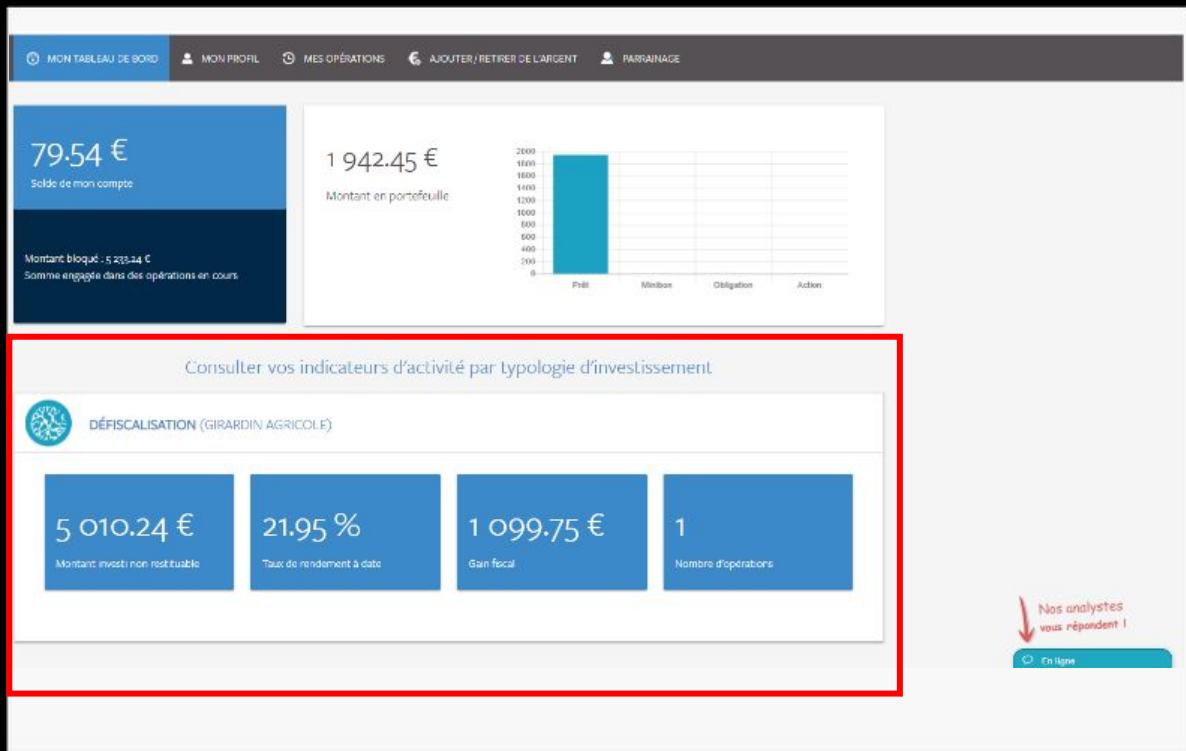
MON TABLEAU DE BORD   MON PROFIL   MES OPÉRATIONS   AJOUTER / RETIRER DE L'ARGENT   PARRAINAGE

79.54 €
Solde de mon compte

Montant bloqué : 5 233.24 €
Somme engagée dans des opérations en cours

1 942.45 €
Montant en portefeuille

2000
1800
1600
1400
1200
1000
800
600
400
200
0

Prêt   Minibon   Obligation   Action

Consulter vos indicateurs d'activité par typologie d'investissement

DÉFISCALISATION (GIRARDIN AGRICOLE)

5 010.24 €
Montant investi non restituable

21.95 %
Taux de rendement à date

1 099.75 €
Gain fiscal

1
Nombre d'opérations

Nos analystes vous répondent !

En ligne